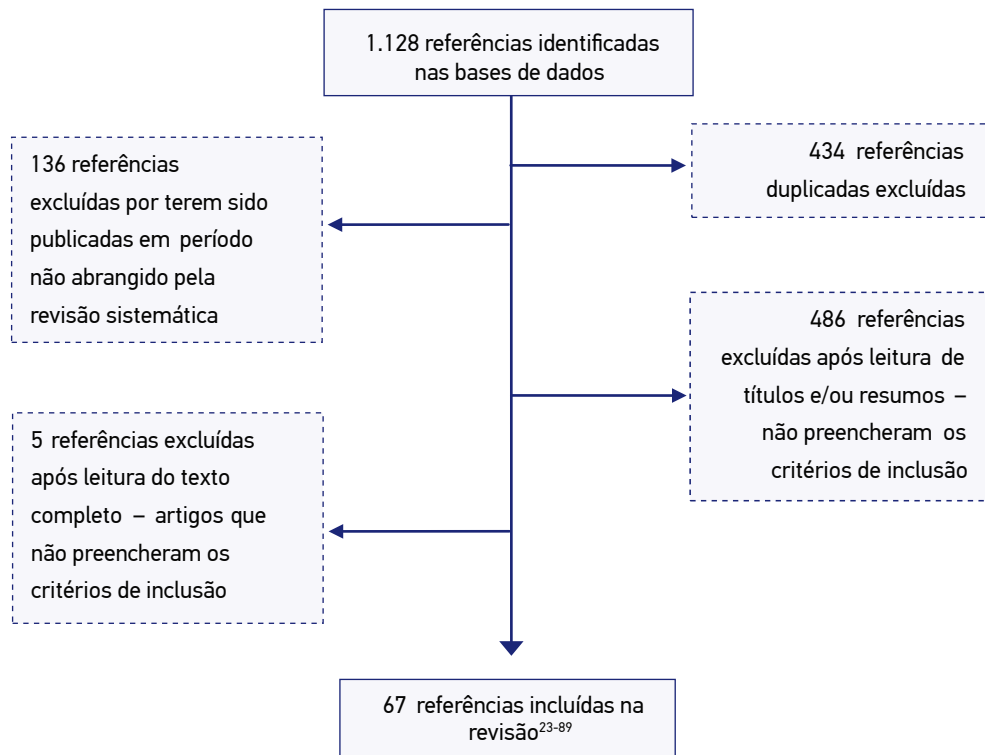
1.128 referências identificadas nas bases de dados

434 referências duplicadas excluídas

136 referências excluídas por terem sido publicadas em período não abrangido pela revisão sistemática

486 referências excluídas após leitura de títulos e/ou resumos – não preencheram os critérios de inclusão

5 referências excluídas após leitura do texto completo – artigos que não preencheram os critérios de inclusão

67 referências incluídas na revisão$^{23-89}$